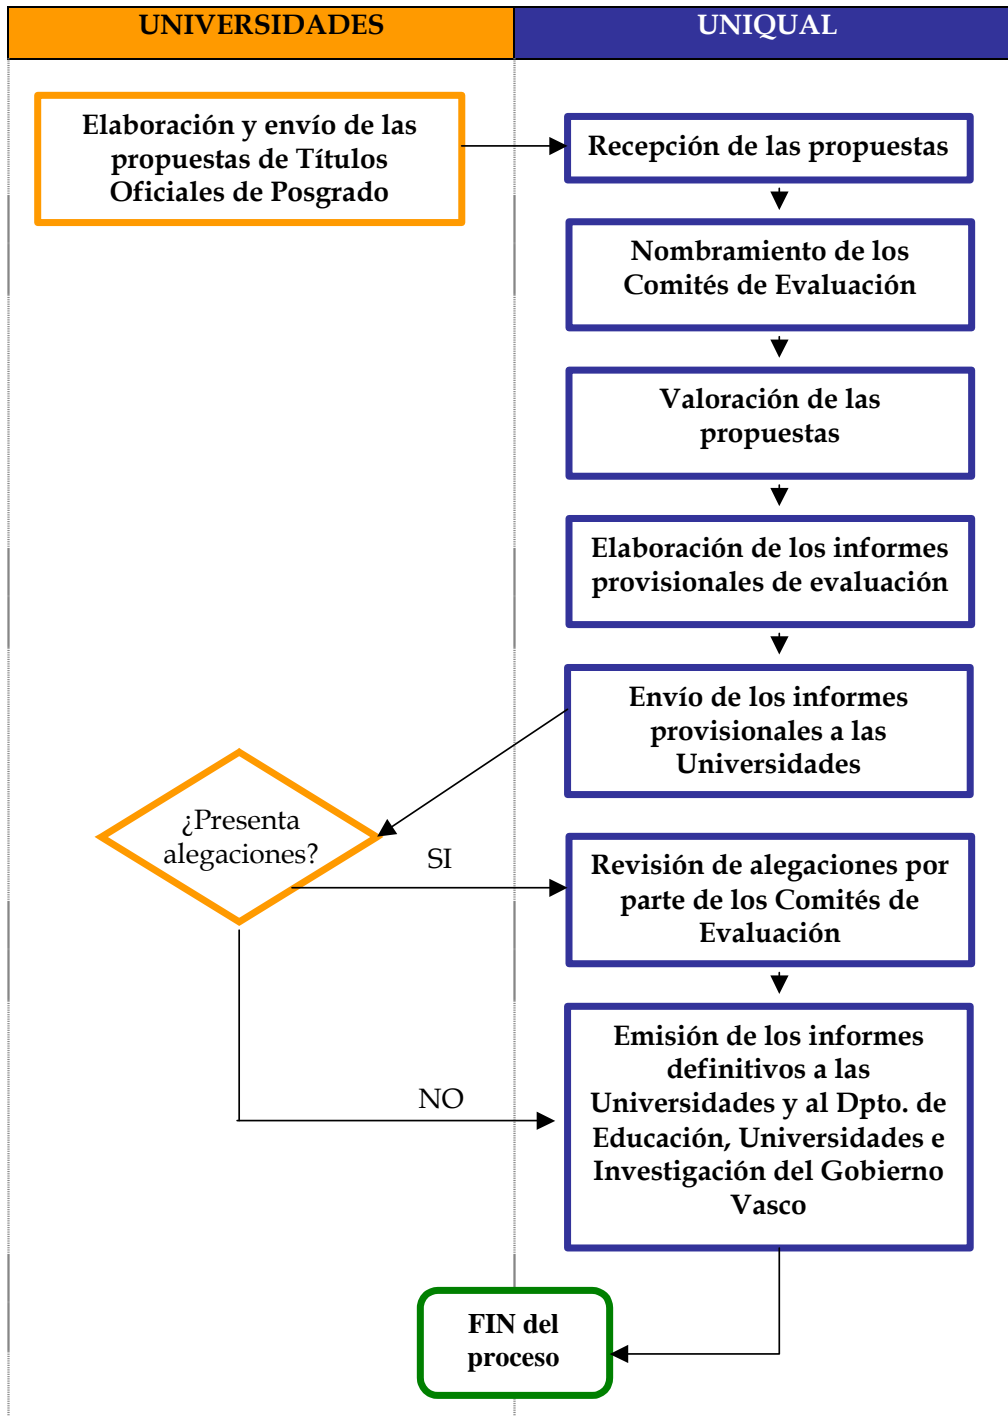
UNIVERSIDADES

UNIQUAL

Elaboración y envío de las propuestas de Títulos Oficiales de Posgrado

Recepción de las propuestas

Nombramiento de los Comités de Evaluación

Valoración de las propuestas

Elaboración de los informes provisionales de evaluación

Envío de los informes provisionales a las Universidades

¿Presenta alegaciones?

SI

Revisión de alegaciones por parte de los Comités de Evaluación

NO

Emisión de los informes definitivos a las Universidades y al Dpto. de Educación, Universidades e Investigación del Gobierno Vasco

FIN del proceso